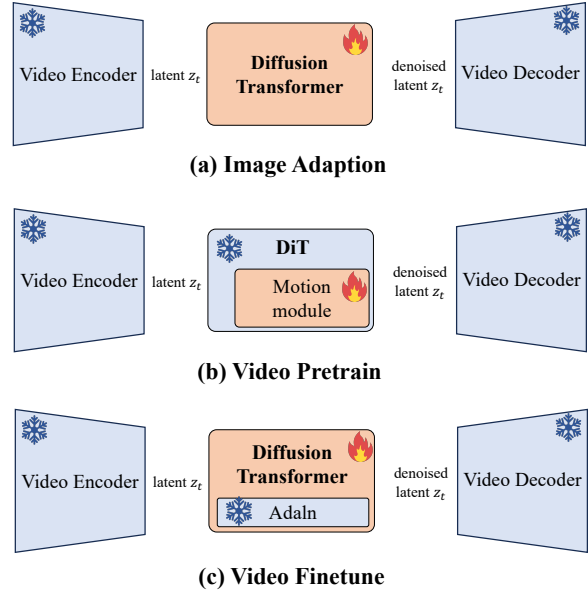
Video Encoder

latent $z_t$

Diffusion Transformer

denoised latent $z_t$

Video Decoder

(a) Image Adaption

Video Encoder

latent $z_t$

DiT

Motion module

denoised latent $z_t$

Video Decoder

(b) Video Pretrain

Video Encoder

latent $z_t$

Diffusion Transformer

Adaln

denoised latent $z_t$

Video Decoder

(c) Video Finetune